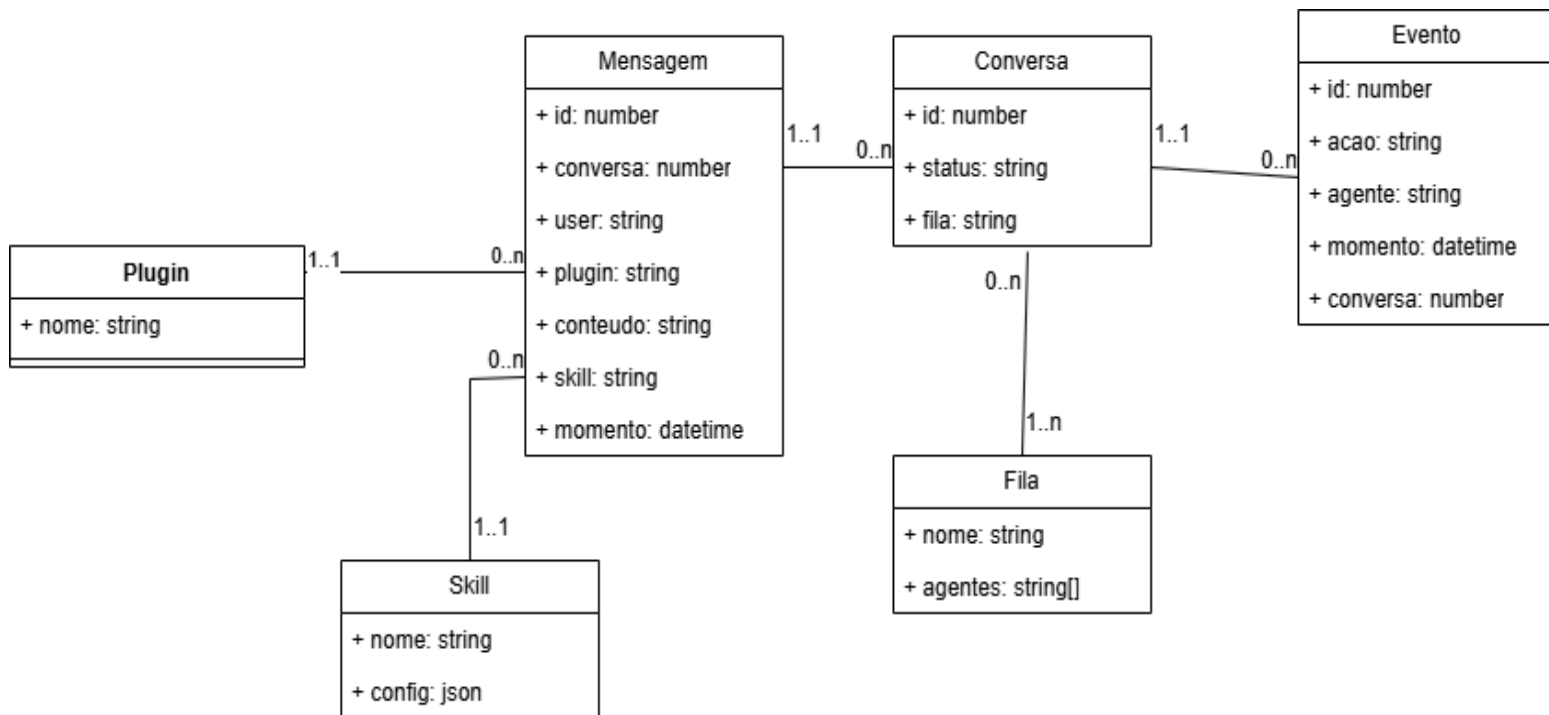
Mensagem
+ id: number
+ conversa: number
+ user: string
+ plugin: string
+ conteudo: string
+ skill: string
+ momento: datetime

1..1

0..n

Conversa
+ id: number
+ status: string
+ fila: string

1..1

0..n

Evento
+ id: number
+ acao: string
+ agente: string
+ momento: datetime
+ conversa: number

1..1

0..n

Plugin
+ nome: string

0..n

1..1

Skill
+ nome: string
+ config: json

0..n

1..n

Fila
+ nome: string
+ agentes: string[]